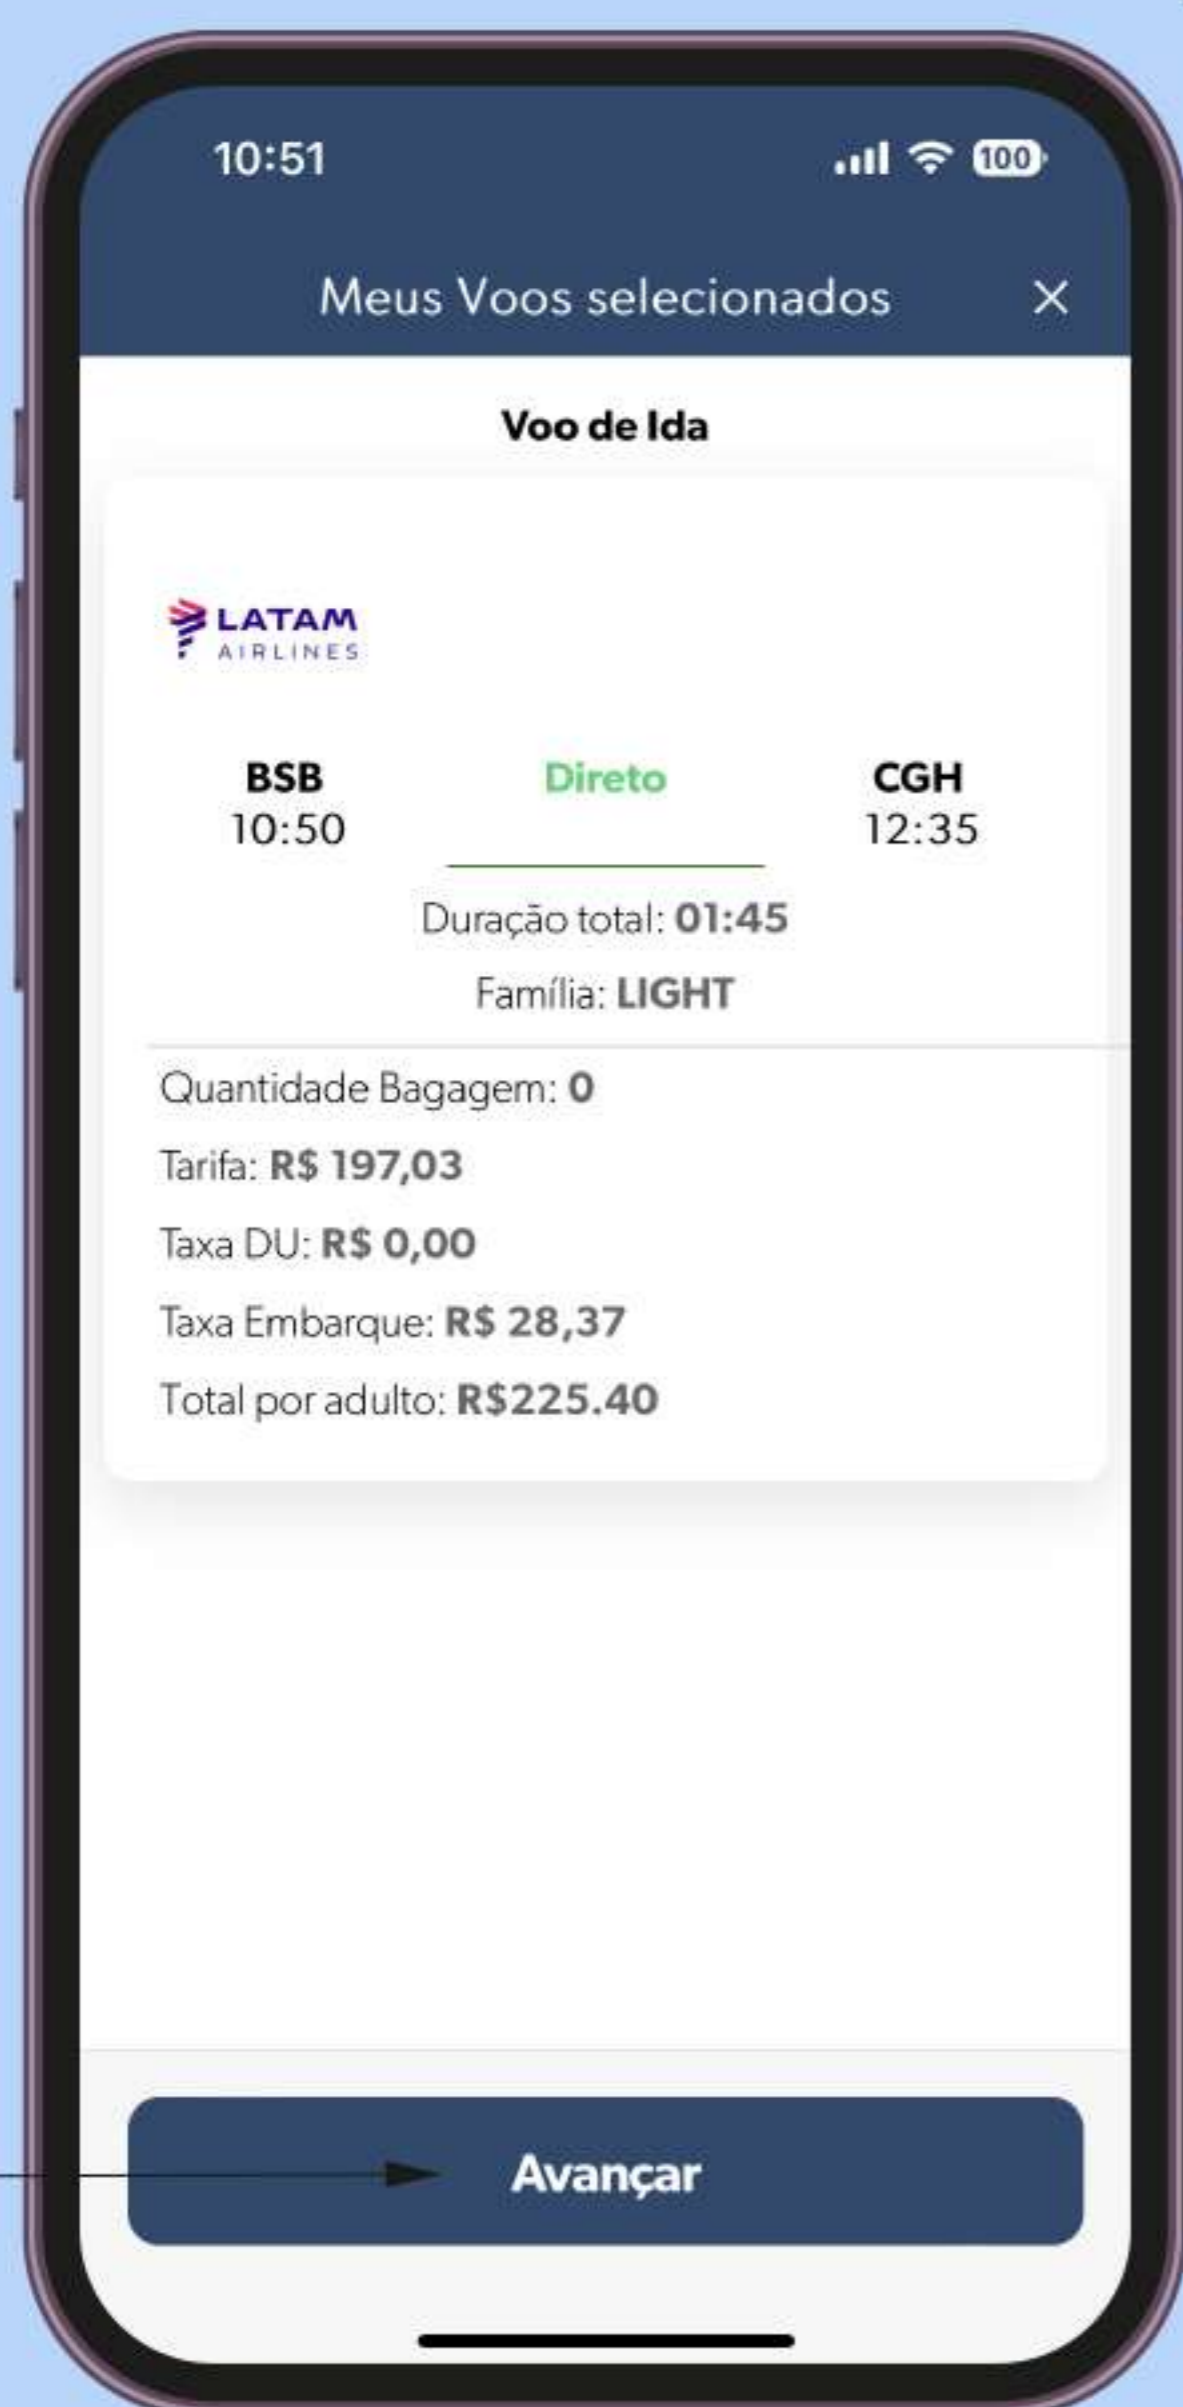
10:51

100

Meus Voos selecionados ×

Voo de Ida

LATAM AIRLINES

BSB
10:50

Direto

CGH
12:35

Duração total: 01:45

Família: LIGHT

Quantidade Bagagem: 0

Tarifa: R$ 197,03

Taxa DU: R$ 0,00

Taxa Embarque: R$ 28,37

Total por adulto: R$225.40

Avançar